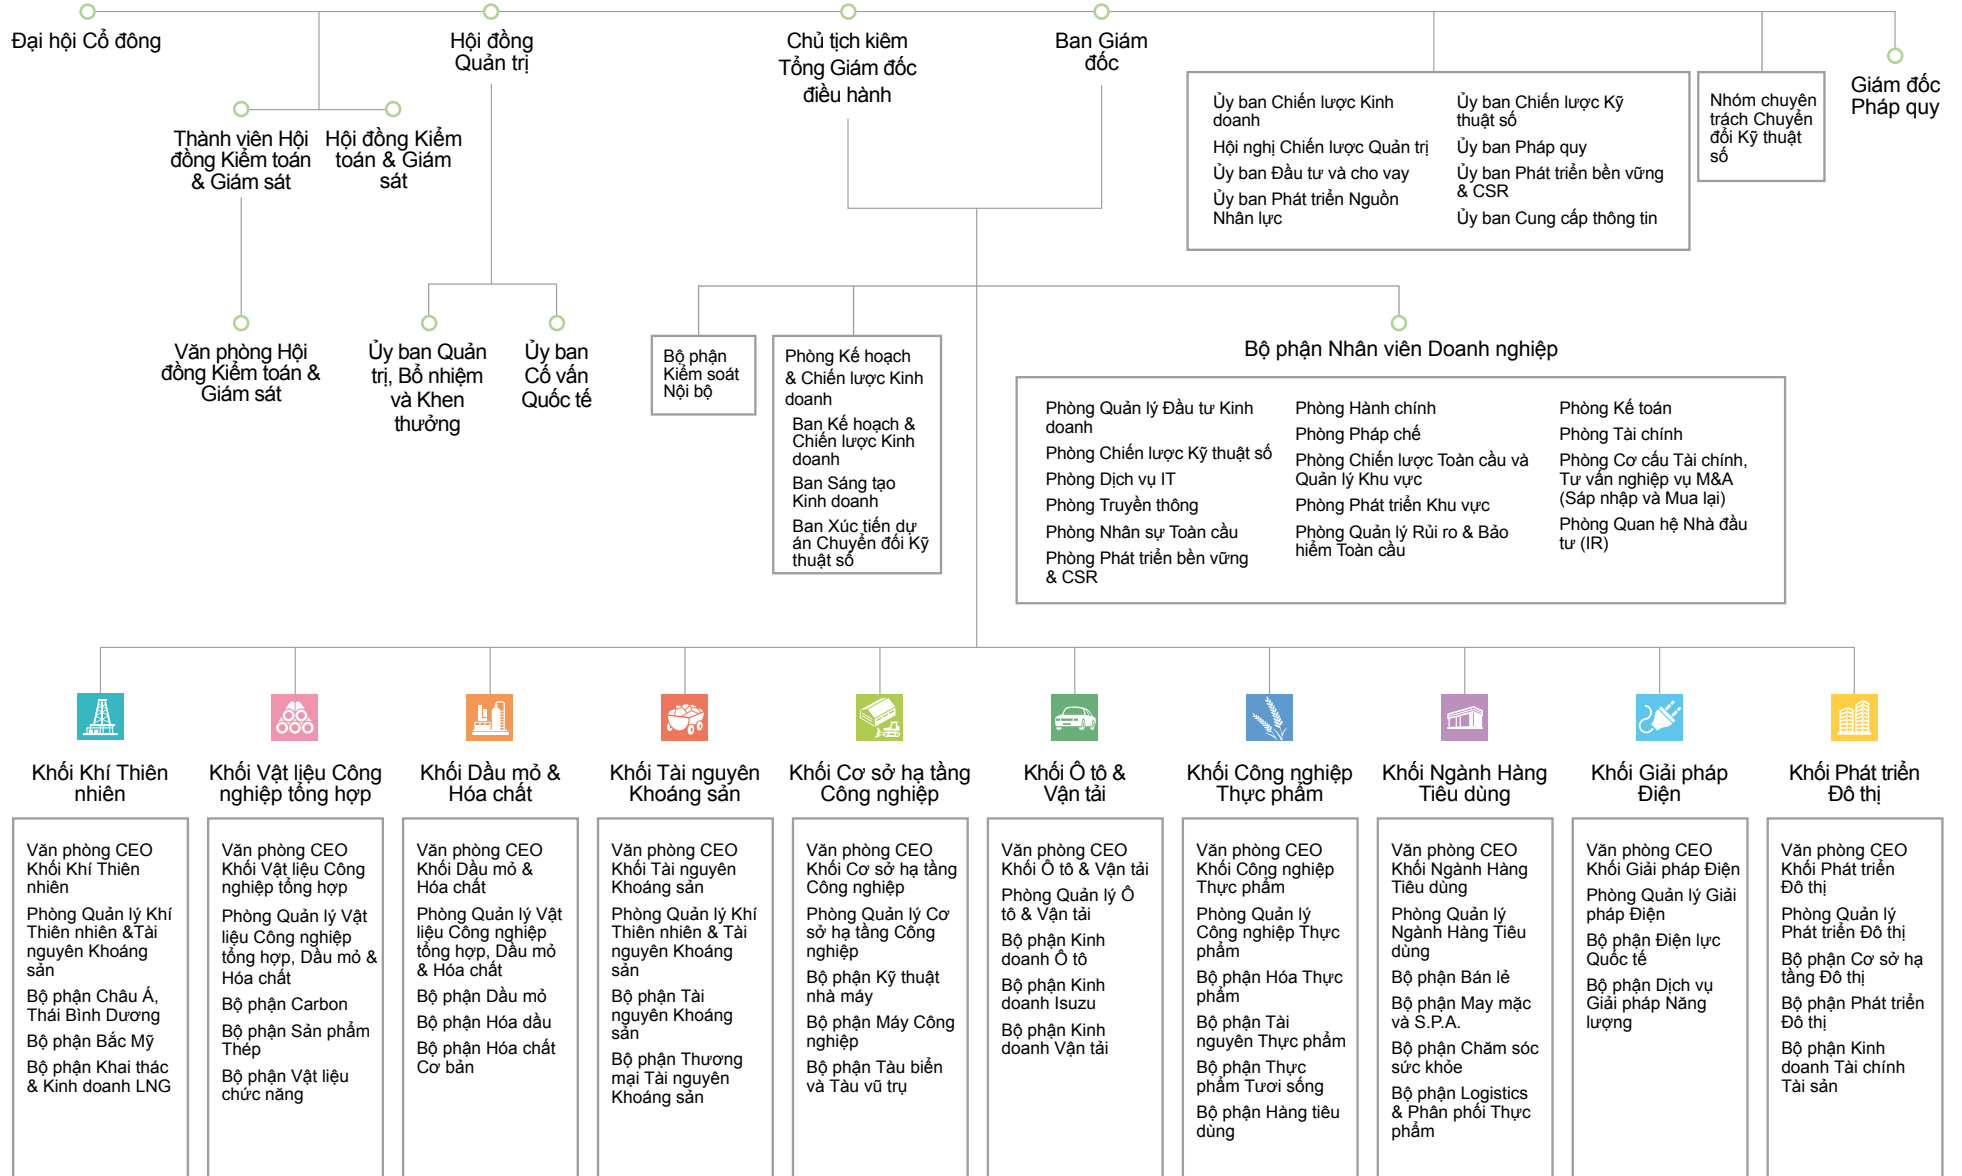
Đại hội Cổ đông

Hội đồng Quản trị

Chủ tịch kiêm Tổng Giám đốc điều hành

Ban Giám đốc

Ủy ban Chiến lược Kinh doanh
Hội nghị Chiến lược Quản trị
Ủy ban Đầu tư và cho vay
Ủy ban Phát triển Nguồn Nhân lực

Ủy ban Chiến lược Kỹ thuật số
Ủy ban Pháp quy
Ủy ban Phát triển bền vững & CSR
Ủy ban Cung cấp thông tin

Nhóm chuyên trách Chuyển đổi Kỹ thuật số

Giám đốc Pháp quy

Thành viên Hội đồng Kiểm toán & Giám sát

Hội đồng Kiểm toán & Giám sát

Văn phòng Hội đồng Kiểm toán & Giám sát

Ủy ban Quản trị, Bổ nhiệm và Khen thưởng

Ủy ban Cố vấn Quốc tế

Bộ phận Kiểm soát Nội bộ

Phòng Kế hoạch & Chiến lược Kinh doanh
Ban Kế hoạch & Chiến lược Kinh doanh
Ban Sáng tạo Kinh doanh
Ban Xúc tiến dự án Chuyển đổi Kỹ thuật số

Bộ phận Nhân viên Doanh nghiệp

Phòng Quản lý Đầu tư Kinh doanh
Phòng Chiến lược Kỹ thuật số
Phòng Dịch vụ IT
Phòng Truyền thông
Phòng Nhân sự Toàn cầu
Phòng Phát triển bền vững & CSR

Phòng Hành chính
Phòng Pháp chế
Phòng Chiến lược Toàn cầu và Quản lý Khu vực
Phòng Phát triển Khu vực
Phòng Quản lý Rủi ro & Bảo hiểm Toàn cầu

Phòng Kế toán
Phòng Tài chính
Phòng Cơ cấu Tài chính, Tư vấn nghiệp vụ M&A (Sáp nhập và Mua lại)
Phòng Quan hệ Nhà đầu tư (IR)

Khối Khí Thiên nhiên
Văn phòng CEO Khối Khí Thiên nhiên
Phòng Quản lý Khí Thiên nhiên &Tài nguyên Khoáng sản
Bộ phận Châu Á, Thái Bình Dương
Bộ phận Bắc Mỹ
Bộ phận Khai thác & Kinh doanh LNG

Khối Vật liệu Công nghiệp tổng hợp
Văn phòng CEO Khối Vật liệu Công nghiệp tổng hợp
Phòng Quản lý Vật liệu Công nghiệp tổng hợp, Dầu mỏ & Hóa chất
Bộ phận Carbon
Bộ phận Sản phẩm Thép
Bộ phận Vật liệu chức năng

Khối Dầu mỏ & Hóa chất
Văn phòng CEO Khối Dầu mỏ & Hóa chất
Phòng Quản lý Vật liệu Công nghiệp tổng hợp, Dầu mỏ & Hóa chất
Bộ phận Dầu mỏ
Bộ phận Hóa dầu
Bộ phận Hóa chất Cơ bản

Khối Tài nguyên Khoáng sản
Văn phòng CEO Khối Tài nguyên Khoáng sản
Phòng Quản lý Khí Thiên nhiên & Tài nguyên Khoáng sản
Bộ phận Tài nguyên Khoáng sản
Bộ phận Thương mại Tài nguyên Khoáng sản

Khối Cơ sở hạ tầng Công nghiệp
Văn phòng CEO Khối Cơ sở hạ tầng Công nghiệp
Phòng Quản lý Cơ sở hạ tầng Công nghiệp
Bộ phận Kỹ thuật nhà máy
Bộ phận Máy Công nghiệp
Bộ phận Tàu biển và Tàu vũ trụ

Khối Ô tô & Vận tải
Văn phòng CEO Khối Ô tô & Vận tải
Phòng Quản lý Ô tô & Vận tải
Bộ phận Kinh doanh Ô tô
Bộ phận Kinh doanh Isuzu
Bộ phận Kinh doanh Vận tải

Khối Công nghiệp Thực phẩm
Văn phòng CEO Khối Công nghiệp Thực phẩm
Phòng Quản lý Công nghiệp Thực phẩm
Bộ phận Hóa Thực phẩm
Bộ phận Tài nguyên Thực phẩm
Bộ phận Thực phẩm Tươi sống
Bộ phận Hàng tiêu dùng

Khối Ngành Hàng Tiêu dùng
Văn phòng CEO Khối Ngành Hàng Tiêu dùng
Phòng Quản lý Ngành Hàng Tiêu dùng
Bộ phận Bán lẻ
Bộ phận May mặc và S.P.A.
Bộ phận Chăm sóc sức khỏe
Bộ phận Logistics & Phân phối Thực phẩm

Khối Giải pháp Điện
Văn phòng CEO Khối Giải pháp Điện
Phòng Quản lý Giải pháp Điện
Bộ phận Điện lực Quốc tế
Bộ phận Dịch vụ Giải pháp Năng lượng

Khối Phát triển Đô thị
Văn phòng CEO Khối Phát triển Đô thị
Phòng Quản lý Phát triển Đô thị
Bộ phận Cơ sở hạ tầng Đô thị
Bộ phận Phát triển Đô thị
Bộ phận Kinh doanh Tài chính Tài sản